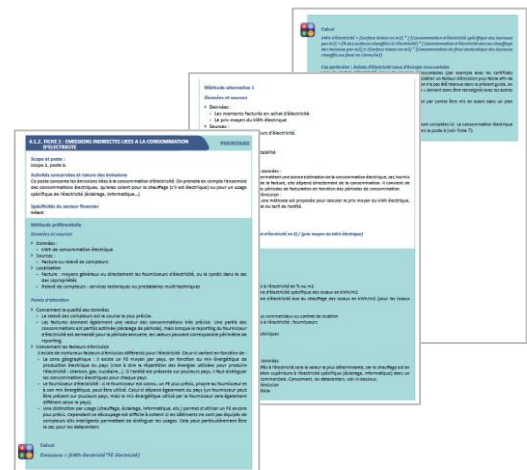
4.1.2. FICHE 2 : EMISSIONS INDIRECTES LIEES A LA CONSOMMATION D'ELECTRICITE

PRIORITAIRE

Scope et poste :
Scope 2, poste 6.

Activités concernées et nature des émissions
Ce poste concerne les émissions liées à la consommation d'électricité. On prendra en compte l'ensemble des consommations électriques, qu'elles soient pour le chauffage (s'il est électrique) ou pour un usage spécifique de l'électricité (éclairage, informatique...).

Spécificités du secteur financier
Néant

Méthode préférentielle

Données et sources
Données :
kWh de consommation électrique
Sources :
Factures ou relevé de compteurs
Localisation
Facture : moyens généraux ou directement les fournisseurs d'électricité, ou le syndic dans le cas des copropriétés
Relevé de compteurs : services techniques ou prestataires multi-techniques

Points d'attention
Concernant la qualité des données
Le relevé des compteurs est la source la plus précise.
Les factures donnent également une valeur des consommations très précise. Une partie des consommations est parfois estimée (décalage de période), mais lorsque le reporting du fournisseur d'électricité est demandé pour la période annuelle, les valeurs peuvent correspondre pleinement au reporting.
Concernant les facteurs d'émission
Il existe de nombreux facteurs d'émission différents pour l'électricité. Ceux-ci varient en fonction de :
La zone géographique : il existe un FE moyen par pays, en fonction du mix énergétique de production électrique du pays (c'est à dire la répartition des énergies utilisées pour produire l'électricité : charbon, gaz, nucléaire...). Il faudra être présent sur plusieurs pays. Il faut distinguer les consommations électriques pour chaque pays.
Le fournisseur d'électricité : si le fournisseur est connu, un FE peut pris, propre au fournisseur et à son mix énergétique, peut être utilisé. Celui-ci dépend également du pays (un fournisseur peut être présent sur plusieurs pays, mais le mix énergétique utilisé par le fournisseur sera également différent selon le pays).
Une distinction par usage (chauffage, éclairage, informatique, etc.) permet d'utiliser un FE sécurisé plus précis. Cependant ce découpage est difficile à obtenir si les bâtiments ne sont pas équipés de compteurs dits intelligents permettant de distinguer les usages. Cela pour particulièrement être le cas pour les datacenters.

Calcul
Emissions = (kWh électricité * FE électricité)

Méthode alternative 1
Données et sources
Données :
Les montants facturés en achat d'électricité
Le prix moyen du kWh électrique
Sources :
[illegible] d'électricité.
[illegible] bilité

Calcul
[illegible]